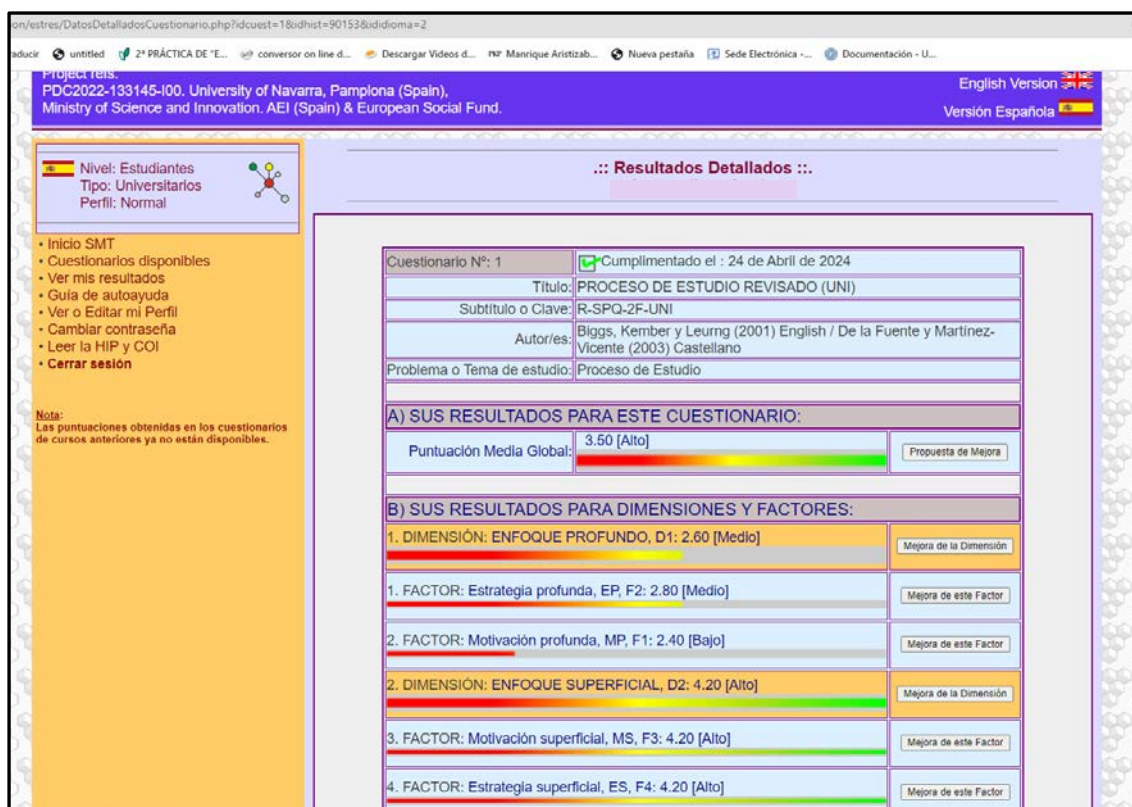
on/estres/DatosDetalladosCuestionario.php?idcuest=1&idhist=90153&ididioma=2

aducir untitled 2ª PRÁCTICA DE "E... conversor on line d... Descargar Videos d... Manrique Aristizab... Nueva pestaña Sede Electrónica -... Documentación - U...

Project refs:
PDC2022-133145-I00. University of Navarra, Pamplona (Spain),
Ministry of Science and Innovation. AEI (Spain) & European Social Fund.

English Version
Versión Española

Nivel: Estudiantes
Tipo: Universitarios
Perfil: Normal

• Inicio SMT
• Cuestionarios disponibles
• Ver mis resultados
• Guía de autoayuda
• Ver o Editar mi Perfil
• Cambiar contraseña
• Leer la HIP y COI
• Cerrar sesión

Nota:
Las puntuaciones obtenidas en los cuestionarios de cursos anteriores ya no están disponibles.

.:: Resultados Detallados ::.

| Cuestionario Nº: 1 | Cumplimentado el : 24 de Abril de 2024 |
|---|---|
| Título: | PROCESO DE ESTUDIO REVISADO (UNI) |
| Subtítulo o Clave: | R-SPQ-2F-UNI |
| Autor/es: | Biggs, Kember y Leurng (2001) English / De la Fuente y Martínez-Vicente (2003) Castellano |
| Problema o Tema de estudio: | Proceso de Estudio |

A) SUS RESULTADOS PARA ESTE CUESTIONARIO:

Puntuación Media Global: 3.50 [Alto] Propuesta de Mejora

B) SUS RESULTADOS PARA DIMENSIONES Y FACTORES:

1. DIMENSIÓN: ENFOQUE PROFUNDO, D1: 2.60 [Medio] Mejora de la Dimensión

1. FACTOR: Estrategia profunda, EP, F2: 2.80 [Medio] Mejora de este Factor

2. FACTOR: Motivación profunda, MP, F1: 2.40 [Bajo] Mejora de este Factor

2. DIMENSIÓN: ENFOQUE SUPERFICIAL, D2: 4.20 [Alto] Mejora de la Dimensión

3. FACTOR: Motivación superficial, MS, F3: 4.20 [Alto] Mejora de este Factor

4. FACTOR: Estrategia superficial, ES, F4: 4.20 [Alto] Mejora de este Factor